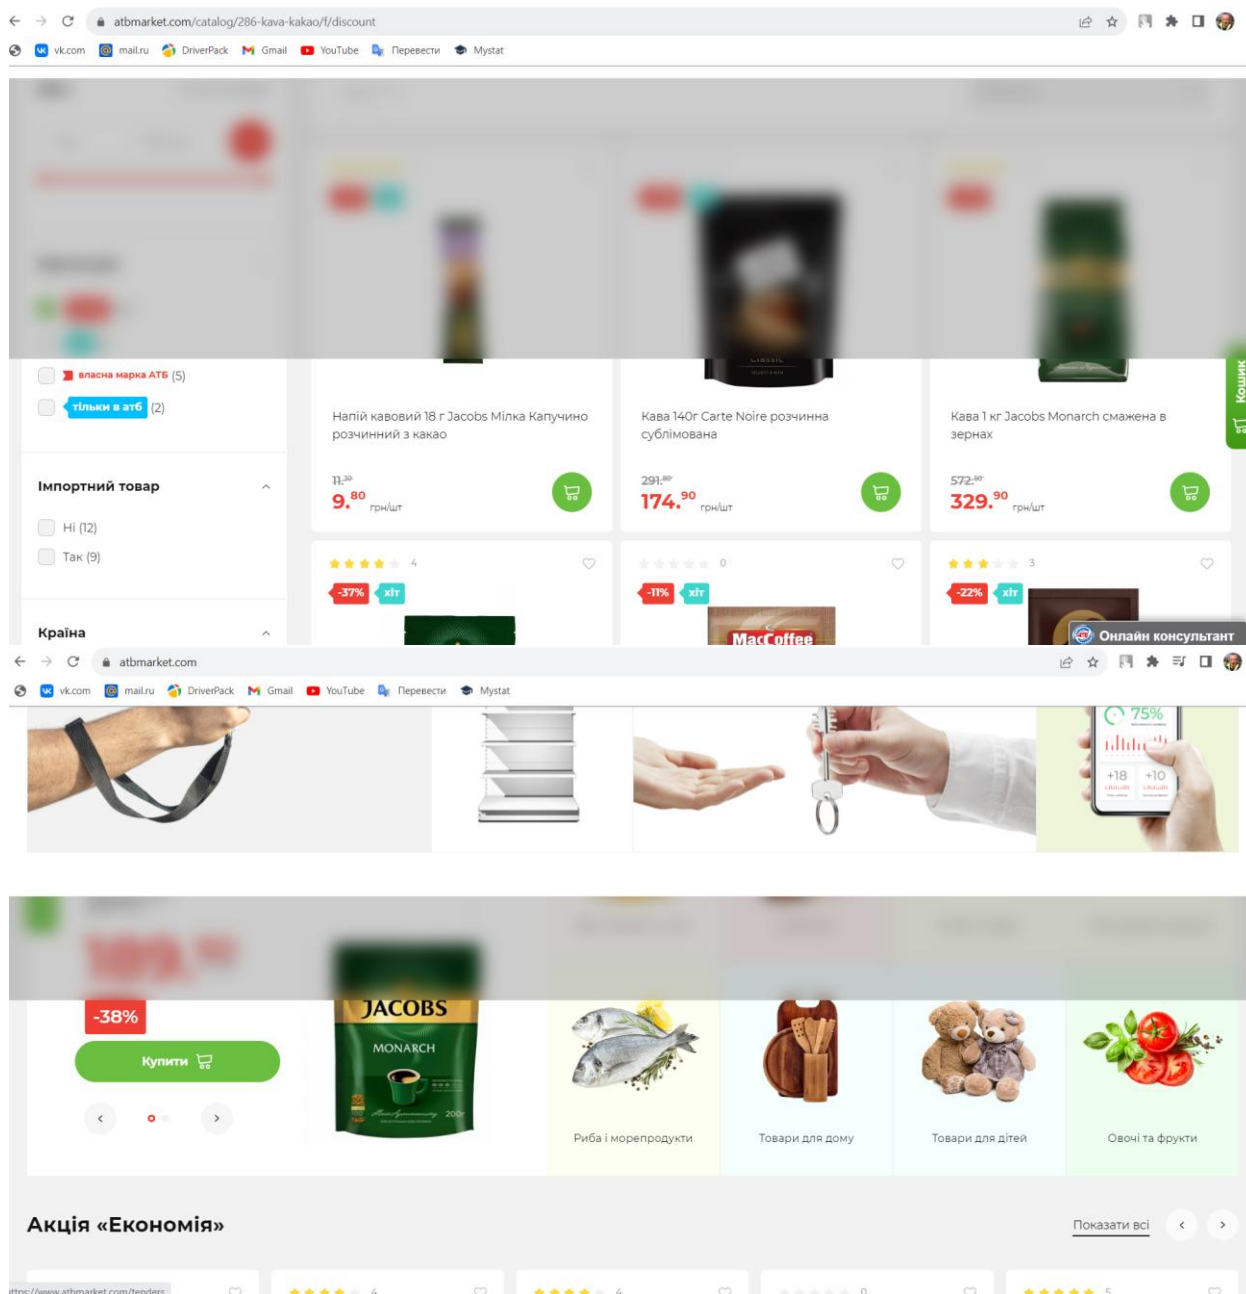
atbmarket.com/catalog/286-kava-kakao/f/discount

vk.com mail.ru DriverPack Gmail YouTube Перевести Mystat

власна марка АТБ (5)

тільки в атб (2)

Імпортний товар

Ні (12)

Так (9)

Країна

Напій кавовий 18 г Jacobs Мілка Капучино розчинний з какао

11.30
9.80 грн/шт

Кава 140г Carte Noire розчинна сублімована

291.80
174.90 грн/шт

Кава 1 кг Jacobs Monarch смажена в зернах

572.90
329.90 грн/шт

Кошик

4
-37% хіт

0
-11% хіт

MacCoffee

3
-22% хіт

Онлайн консультант

atbmarket.com

vk.com mail.ru DriverPack Gmail YouTube Перевести Mystat

75%
+18 +10

-38%

Купити

JACOBS
MONARCH
200г

Риба і морепродукти

Товари для дому

Товари для дітей

Овочі та фрукти

Акція «Економія»

Показати всі

https://www.atbmarket.com/tenders

4 4 0 5